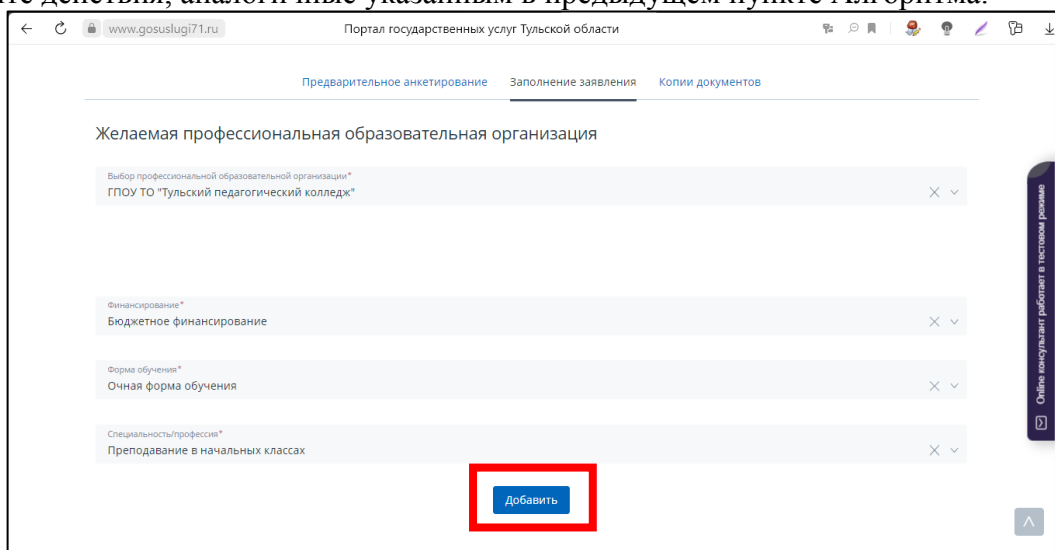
те действия, аналогичные указанным в предыдущем пункте Алгоритма.

www.gosuslugi71.ru

Портал государственных услуг Тульской области

Предварительное анкетирование Заполнение заявления Копии документов

Желаемая профессиональная образовательная организация

Выбор профессиональной образовательной организации*
ГПОУ ТО "Тульский педагогический колледж"

Финансирование*
Бюджетное финансирование

Форма обучения*
Очная форма обучения

Специальность/профессия*
Преподавание в начальных классах

Добавить

Online консультант работает в тестовом режиме